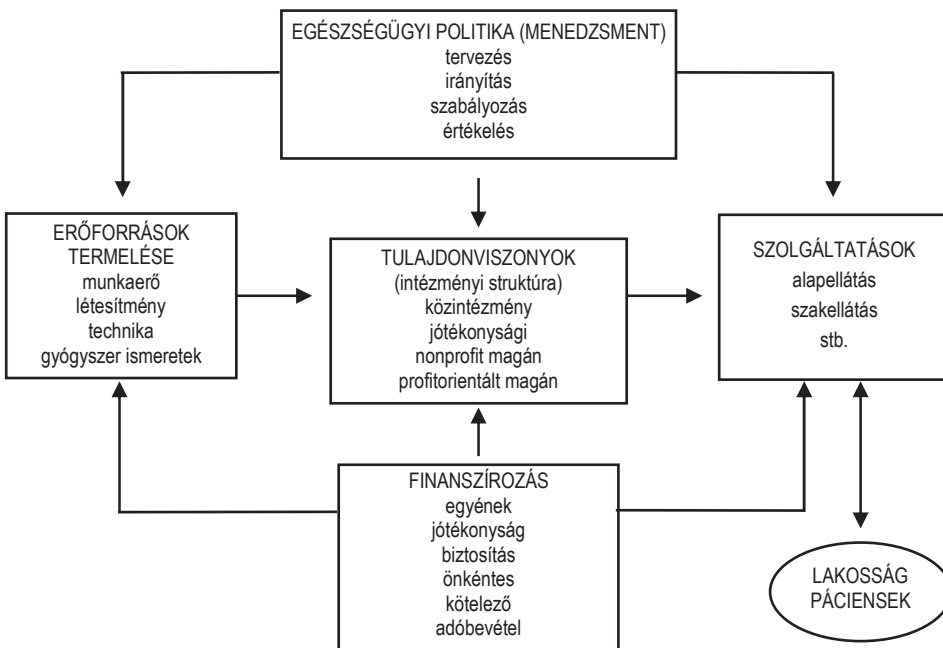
EGÉSZSÉGÜGYI POLITIKA (MENEDZSMENT)
tervezés
irányítás
szabályozás
értékelés

ERŐFORRÁSOK TERMELÉSE
munkaerő
létesítmény
technika
gyógyszer ismeretek

TULAJDONVISZONYOK
(intézményi struktúra)
közintézmény
jótékonysági
nonprofit magán
profitorientált magán

SZOLGÁLTATÁSOK
alapellátás
szakellátás
stb.

FINANSZÍROZÁS
egyének
jótékonyság
biztosítás
önkéntes
kötelező
adóbevétel

LAKOSSÁG
PÁCIENSEK